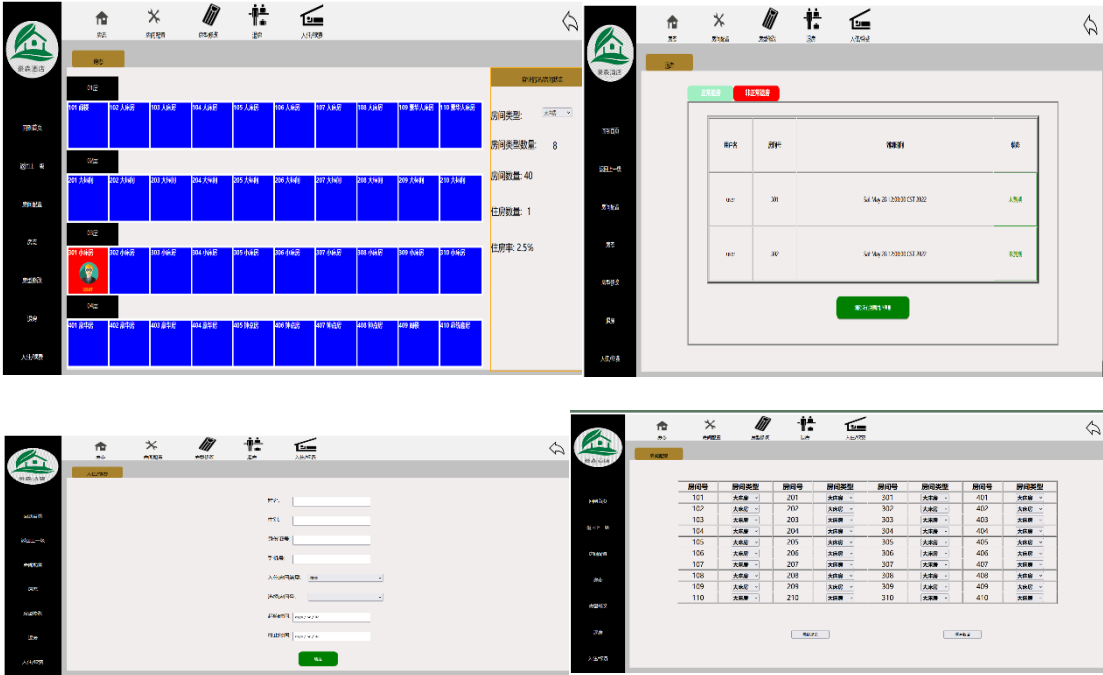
首页 房间管理 房间状态 退房 入住预订

房态

一楼

101 自晓 102 大床房 103 大床房 104 大床房 105 大床房 106 大床房 107 大床房 108 大床房 109 豪华大床房 110 豪华大床房

二楼

201 大床间 202 大床间 203 大床间 204 大床间 205 大床间 206 大床间 207 大床间 208 大床间 209 大床间 210 大床间

三楼

301 小床房 302 小床房 303 小床房 304 小床房 305 小床房 306 小床房 307 小床房 308 小床房 309 小床房 310 小床房

四楼

401 高间房 402 高间房 403 高间房 404 高间房 405 高间房 406 高间房 407 高间房 408 高间房 409 高间 410 高间套房

房间类型: 大床房
房间类型数量: 8
房间数量: 40
住房数量: 1
住房率: 2.5%

退房

| 用户名 | 房间号 | 预期时间 | 状态 |
|---|---|---|---|
| user | 301 | Sat May 28 12:00:00 CST 2022 | 入住 |
| user | 302 | Sat May 28 12:00:00 CST 2022 | 已退房 |

入住预订

姓名:
性别:
身份证号:
手机号:
入住房间类型:
预定入住日:
预订时间:
离店时间:
确定

房间管理

| 房间号 | 房间类型 | 房间号 | 房间类型 | 房间号 | 房间类型 | 房间号 | 房间类型 |
|---|---|---|---|---|---|---|---|
| 101 | 大床房 | 201 | 大床房 | 301 | 大床房 | 401 | 大床房 |
| 102 | 大床房 | 202 | 大床房 | 302 | 大床房 | 402 | 大床房 |
| 103 | 大床房 | 203 | 大床房 | 303 | 大床房 | 403 | 大床房 |
| 104 | 大床房 | 204 | 大床房 | 304 | 大床房 | 404 | 大床房 |
| 105 | 大床房 | 205 | 大床房 | 305 | 大床房 | 405 | 大床房 |
| 106 | 大床房 | 206 | 大床房 | 306 | 大床房 | 406 | 大床房 |
| 107 | 大床房 | 207 | 大床房 | 307 | 大床房 | 407 | 大床房 |
| 108 | 大床房 | 208 | 大床房 | 308 | 大床房 | 408 | 大床房 |
| 109 | 大床房 | 209 | 大床房 | 309 | 大床房 | 409 | 大床房 |
| 110 | 大床房 | 210 | 大床房 | 310 | 大床房 | 410 | 大床房 |